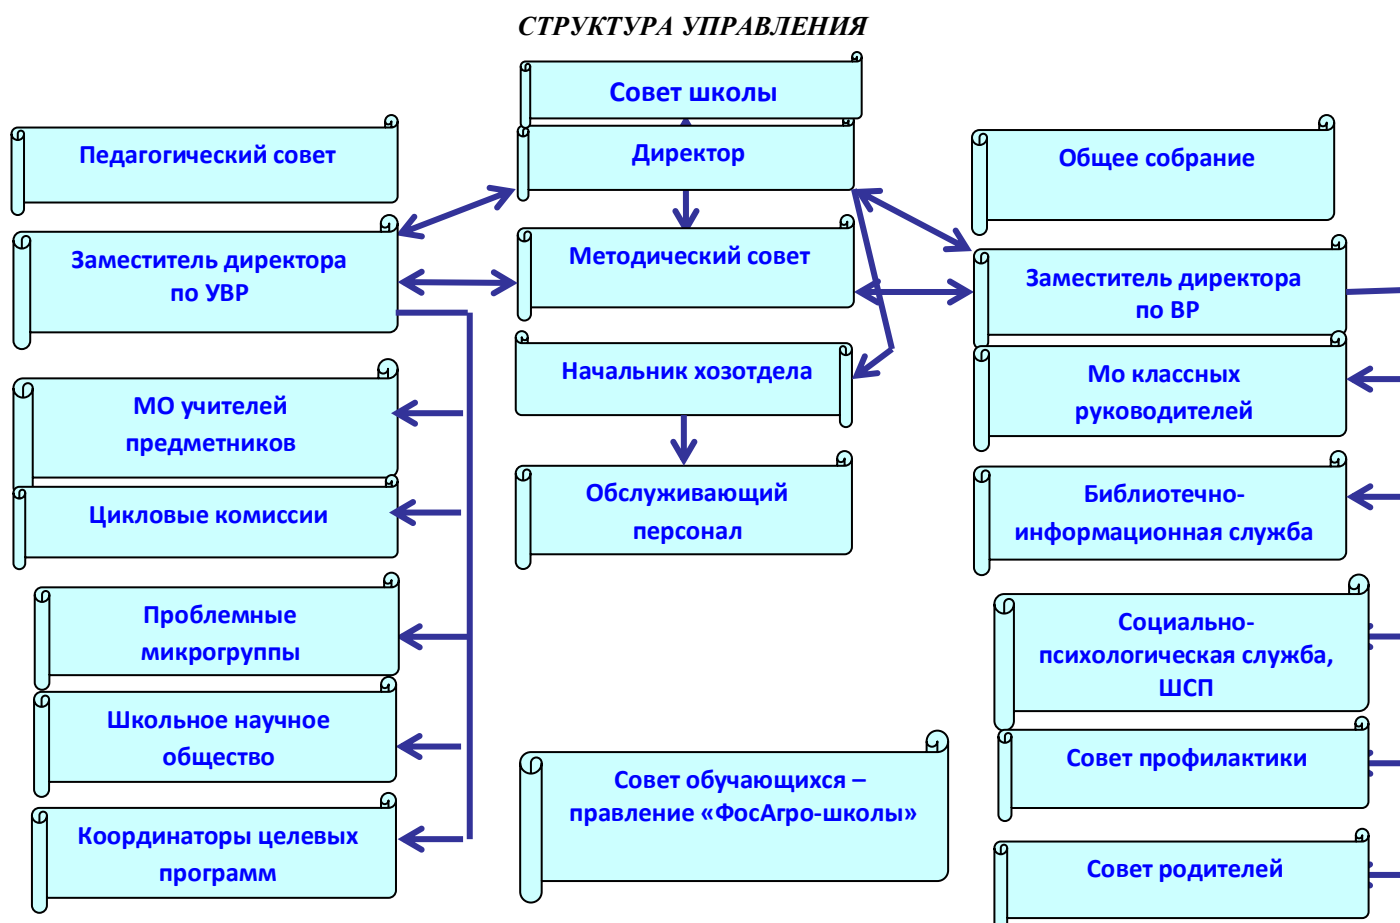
СТРУКТУРА УПРАВЛЕНИЯ

Совет школы

Педагогический совет

Директор

Общее собрание

Заместитель директора по УВР

Методический совет

Заместитель директора по ВР

Начальник хозотдела

Мо классных руководителей

МО учителей предметников

Цикловые комиссии

Обслуживающий персонал

Библиотечно-информационная служба

Проблемные микрогруппы

Социально-психологическая служба, ШСП

Школьное научное общество

Совет обучающихся – правление «ФосАгро-школы»

Совет профилактики

Координаторы целевых программ

Совет родителей